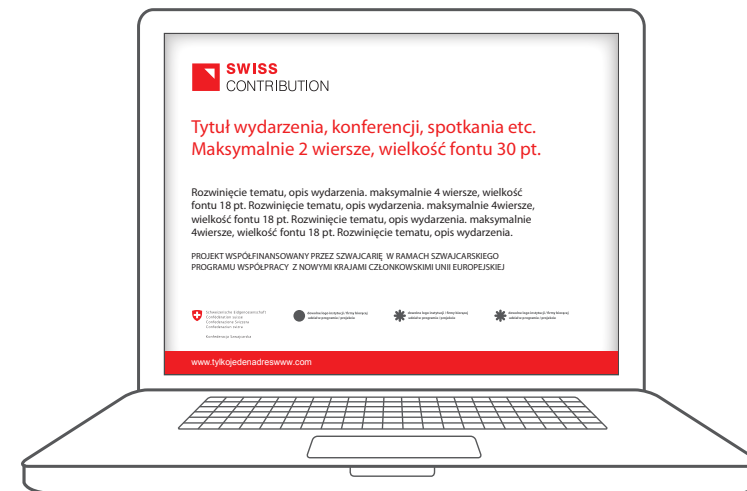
SWISS
CONTRIBUTION

Tytuł wydarzenia, konferencji, spotkania etc.
Maksymalnie 2 wiersze, wielkość fontu 30 pt.

Rozwinięcie tematu, opis wydarzenia. maksymalnie 4 wiersze, wielkość fontu 18 pt. Rozwinięcie tematu, opis wydarzenia. maksymalnie 4wiersze, wielkość fontu 18 pt. Rozwinięcie tematu, opis wydarzenia. maksymalnie 4wiersze, wielkość fontu 18 pt. Rozwinięcie tematu, opis wydarzenia.

PROJEKT WSPÓŁFINANSOWANY PRZEZ SZWAJCARIĘ W RAMACH SZWAJCARSKIEGO PROGRAMU WSPÓŁPRACY Z NOWYMI KRAJAMI CZŁONKOWSKIMI UNII EUROPEJSKIEJ

Schweizerische Eidgenossenschaft
Confédération suisse
Confederazione Svizzera
Confederaziun svizra

Konfederacja Szwajcarska

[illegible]

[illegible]

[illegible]

www.tylkojedenadreswww.com